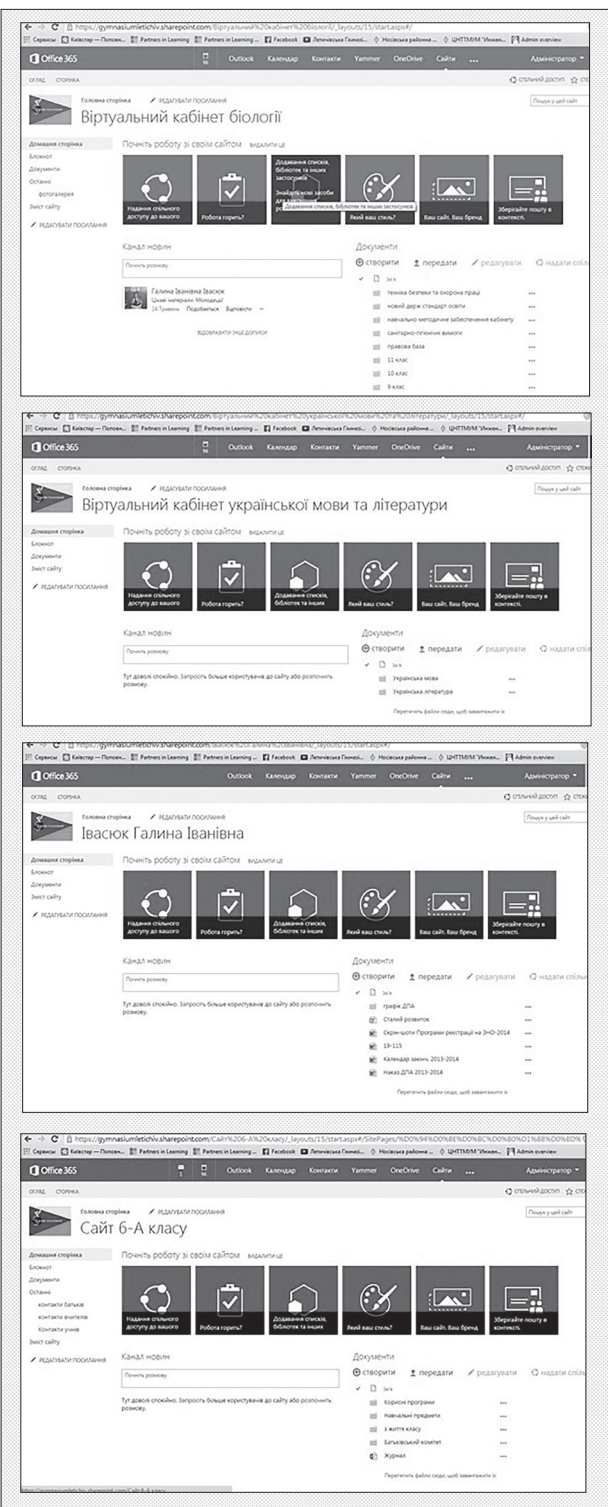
https://gymnasiumletichiv.sharepoint.com/Віртуальний%20кабінет%20біології/_layouts/15/start.aspx#/

Сервисы | Київстар — Полоен... | Partners in Learning | Partners in Learning ... | Facebook | Летичівська Гімназі... | Носівська районна ... | ЦНТМУМ "Инжен... | Admin overview

Office 365 | Outlook | Календар | Контакти | Yammer | OneDrive | Сайти | ... | Адміністратор

ОГЛЯД | СТОРІНКА

Головна сторінка | РЕДАГУВАТИ ПОСИЛАННЯ

Віртуальний кабінет біології

Пошук у цей сайт

Домашня сторінка
Блокнот
Документи
Останні
фотогалерея
Зміст сайту
РЕДАГУВАТИ ПОСИЛАННЯ

Почніть роботу зі своїм сайтом ВИДАЛИТИ ЦЕ

Надання спільного доступу до вашого | Робота горить? | Додавання списків, бібліотек та інших застосунків. Знайдіть всі засоби для... | Додавання списків, бібліотек та інших застосунків | Який ваш стиль? | Ваш сайт. Ваш бренд | Зберігайте пошту в контексті.

Канал новин
Почніть розмову

Галина Іванівна Івасюк
Цікаві матеріали. Молодці!
14 Травень Подобається Відповісти ...

ВІДОБРАЗИТИ ІНШІ ДОПИСИ

Документи
створити | передати | редагувати | надати спіл...

Ім'я
техніка безпеки та охорона праці
новий держ стандарт освіти
навчально методичне забезпечення кабінету
санітарно-гігієнічні вимоги
правова база
11 клас
10 клас
9 клас

https://gymnasiumletichiv.sharepoint.com/Віртуальний%20кабінет%20української%20мови%20та%20літератури/_layouts/15/start.aspx#/

Office 365 | Outlook | Календар | Контакти | Yammer | OneDrive | Сайти | ... | Адміністратор

ОГЛЯД | СТОРІНКА | СПІЛЬНИЙ ДОСТУП | СТЕ...

Головна сторінка | РЕДАГУВАТИ ПОСИЛАННЯ

Віртуальний кабінет української мови та літератури

Пошук у цей сайт

Домашня сторінка
Блокнот
Документи
Зміст сайту
РЕДАГУВАТИ ПОСИЛАННЯ

Почніть роботу зі своїм сайтом ВИДАЛИТИ ЦЕ

Надання спільного доступу до вашого | Робота горить? | Додавання списків, бібліотек та інших | Який ваш стиль? | Ваш сайт. Ваш бренд | Зберігайте пошту в контексті.

Канал новин
Почніть розмову
Тут доволі спокійно. Запросіть більше користувачів до сайту або розпочніть розмову.

Документи
створити | передати | редагувати | надати спіл...
Ім'я
Українська мова
Українська література
Перетягніть файли сюди, щоб завантажити їх

https://gymnasiumletichiv.sharepoint.com/Івасюк%20Галина%20Іванівна/_layouts/15/start.aspx#/

Office 365 | Outlook | Календар | Контакти | Yammer | OneDrive | Сайти | ... | Адміністратор

ОГЛЯД | СТОРІНКА | СПІЛЬНИЙ ДОСТУП | СТЕ...

Головна сторінка | РЕДАГУВАТИ ПОСИЛАННЯ

Івасюк Галина Іванівна

Пошук у цей сайт

Домашня сторінка
Блокнот
Документи
Зміст сайту
РЕДАГУВАТИ ПОСИЛАННЯ

Почніть роботу зі своїм сайтом ВИДАЛИТИ ЦЕ

Надання спільного доступу до вашого | Робота горить? | Додавання списків, бібліотек та інших | Який ваш стиль? | Ваш сайт. Ваш бренд | Зберігайте пошту в контексті.

Канал новин
Почніть розмову
Тут доволі спокійно. Запросіть більше користувачів до сайту або розпочніть розмову.

Документи
створити | передати | редагувати | надати спіл...
Ім'я
графік ДПА
Сталий розвиток
Скрін-шоти Програми реєстрації на ЗНО-2014
19-115
Календар заходів. 2013-2014
Наказ ДПА 2013-2014
Перетягніть файли сюди, щоб завантажити їх

https://gymnasiumletichiv.sharepoint.com/Сайт%206-А%20класу/_layouts/15/start.aspx#/SitePages/%D0%94%D0%BE%D0%BC%D0%B0%D1%88%D0%BD%D0%

Office 365 | Outlook | Календар | Контакти | Yammer | OneDrive | Сайти | ... | Адміністратор

ОГЛЯД | СТОРІНКА | СПІЛЬНИЙ ДОСТУП | СТЕ...

Головна сторінка | РЕДАГУВАТИ ПОСИЛАННЯ

Сайт 6-А класу

Пошук у цей сайт

Домашня сторінка
Блокнот
Документи
Останні
контакти батьків
контакти вчителів
Контакти учнів
Зміст сайту
РЕДАГУВАТИ ПОСИЛАННЯ

Почніть роботу зі своїм сайтом ВИДАЛИТИ ЦЕ

Надання спільного доступу до вашого | Робота горить? | Додавання списків, бібліотек та інших | Який ваш стиль? | Ваш сайт. Ваш бренд | Зберігайте пошту в контексті.

Канал новин
Почніть розмову
Тут доволі спокійно. Запросіть більше користувачів до сайту або розпочніть розмову.

Документи
створити | передати | редагувати | надати спіл...
Ім'я
Корисні програми
Навчальні предмети
з життя класу
Батьківський комітет
Журнал
Перетягніть файли сюди, щоб завантажити їх

https://gymnasiumletichiv.sharepoint.com/Сайт 6-А класу